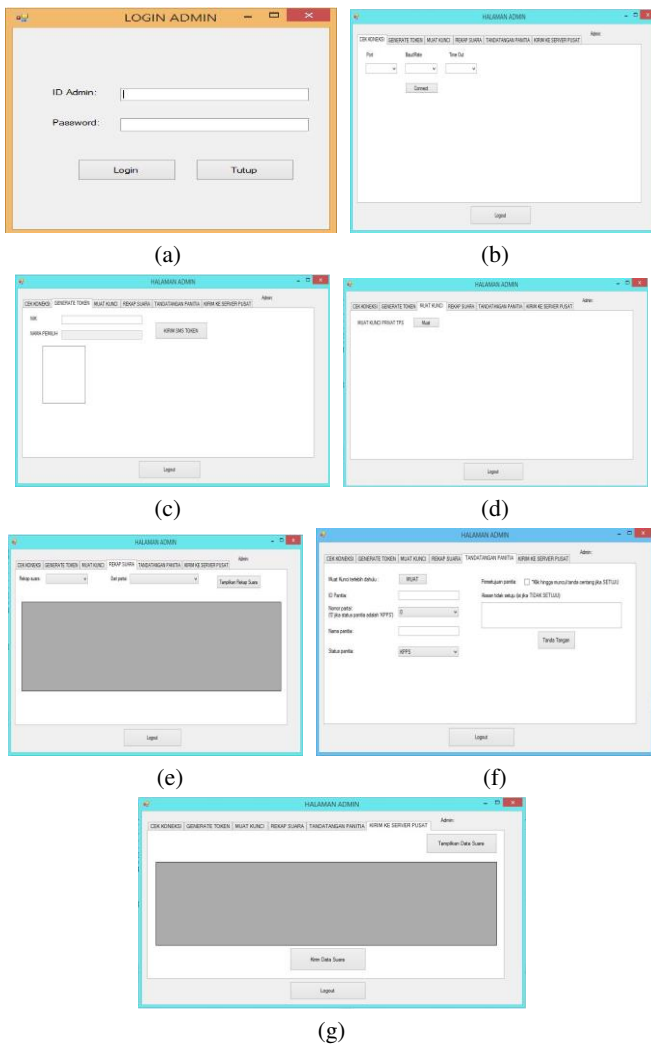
LOGIN ADMIN

ID Admin:

Password:

Login

Tutup

(a)

HALAMAN ADMIN

Admin:

CEK KONEKSI | GENERATE TOKEN | MUAT KUNCI | REKAP SUARA | TANDATANGAN PANITIA | KIRIM KE SERVER PUSAT

Port

BaudRate

Time Out

Connect

Logout

(b)

HALAMAN ADMIN

Admin:

CEK KONEKSI | GENERATE TOKEN | MUAT KUNCI | REKAP SUARA | TANDATANGAN PANITIA | KIRIM KE SERVER PUSAT

NIK

NAMA PEMILIH

KIRIM SMS TOKEN

Logout

(c)

HALAMAN ADMIN

Admin:

CEK KONEKSI | GENERATE TOKEN | MUAT KUNCI | REKAP SUARA | TANDATANGAN PANITIA | KIRIM KE SERVER PUSAT

MUAT KUNCI PRIVAT TPS

Muat

Logout

(d)

HALAMAN ADMIN

Admin:

CEK KONEKSI | GENERATE TOKEN | MUAT KUNCI | REKAP SUARA | TANDATANGAN PANITIA | KIRIM KE SERVER PUSAT

Rekap suara:

Dari panitia:

Tampilkan Rekap Suara

Logout

(e)

HALAMAN ADMIN

Admin:

CEK KONEKSI | GENERATE TOKEN | MUAT KUNCI | REKAP SUARA | TANDATANGAN PANITIA | KIRIM KE SERVER PUSAT

Muat Kunci terlebih dahulu :

MUAT

ID Panitia:

Nomor panitia:
(0 jika status panitia adalah KPPS)

0

Nama panitia:

Status panitia:

KPPS

Persetujuan panitia:

*tidk hingga muncul tanda centang jika SETUJU

Alasan tidak setuju (isi jika TIDAK SETUJU):

Tanda Tangan

Logout

(f)

HALAMAN ADMIN

Admin:

CEK KONEKSI | GENERATE TOKEN | MUAT KUNCI | REKAP SUARA | TANDATANGAN PANITIA | KIRIM KE SERVER PUSAT

Tampilkan Data Suara

Kirim Data Suara

Logout

(g)